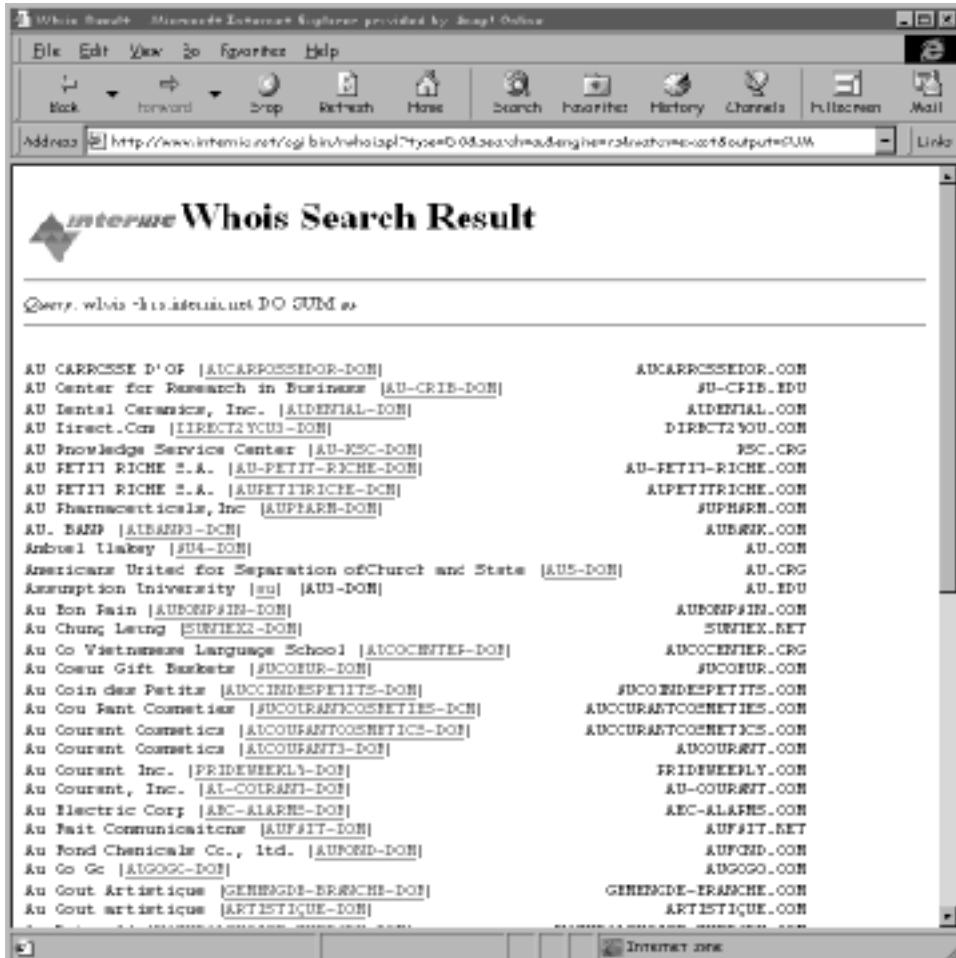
Whois Result - Microsoft Internet Explorer provided by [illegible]

File Edit View Go Favorites Help

Back Forward Stop Refresh Home Search Favorites History Channels Fullscreen Mail

Address http://www.internic.net/cgi-bin/whois.pl?type=D&search=au&engine=rs&match=exact&output=SUM Links

Whois Search Result

Query: whois -h rs.internic.net DO SUM au

AU CARROSSE D'OR [AUCARROSSEDOR-DOM] AUCARROSSEDOR.COM
AU Center for Research in Business [AU-CRIB-DOM] AU-CRIB.EDU
AU Dental Ceramics, Inc. [AUDENTAL-DOM] AUDENTAL.COM
AU Direct.Com [DIRECT2YOU3-DOM] DIRECT2YOU.COM
AU Knowledge Service Center [AU-KSC-DOM] KSC.ORG
AU PETIT RICHE S.A. [AU-PETIT-RICHE-DOM] AU-PETIT-RICHE.COM
AU PETIT RICHE S.A. [AUPETITRICHE-DOM] AUPETITRICHE.COM
AU Pharmaceuticals, Inc [AUPHARM-DOM] AUPHARM.COM
AU. BANK [AUBANK3-DOM] AUBANK.COM
Anbuel Ilakey [AU4-DOM] AU.COM
Americans United for Separation ofChurch and State [AU5-DOM] AU.ORG
Assumption University [au] [AU3-DOM] AU.EDU
Au Bon Pain [AUBONPAIN-DOM] AUBONPAIN.COM
Au Chung Leung [SUNTEX2-DOM] SUNTEX.NET
Au Co Vietnamese Language School [AUCOCENTER-DOM] AUCOCENTER.ORG
Au Coeur Gift Baskets [AUCOEUR-DOM] AUCOEUR.COM
Au Coin des Petits [AUCOINDESPETITS-DOM] AUCOINDESPETITS.COM
Au Cou Rant Cosmeties [AUCOURANTCOSMETIES-DOM] AUCOURANTCOSMETIES.COM
Au Courant Cosmetics [AUCOURANTCOSMETICS-DOM] AUCOURANTCOSMETICS.COM
Au Courant Cosmetics [AUCOURANT3-DOM] AUCOURANT.COM
Au Courant Inc. [PRIDEWEEKLY-DOM] PRIDEWEEKLY.COM
Au Courant, Inc. [AU-COURANT-DOM] AU-COURANT.COM
Au Electric Corp [AEC-ALARMS-DOM] AEC-ALARMS.COM
Au Fait Communicaitons [AUFAIT-DOM] AUFAIT.NET
Au Fond Chemicals Co., ltd. [AUFOND-DOM] AUFOND.COM
Au Go Go [AUGOGO-DOM] AUGOGO.COM
Au Gout Artistique [GENENGDE-BRANCHE-DOM] GENENGDE-BRANCHE.COM
Au Gout artistique [ARTISTIQUE-DOM] ARTISTIQUE.COM
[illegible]

Internet zone